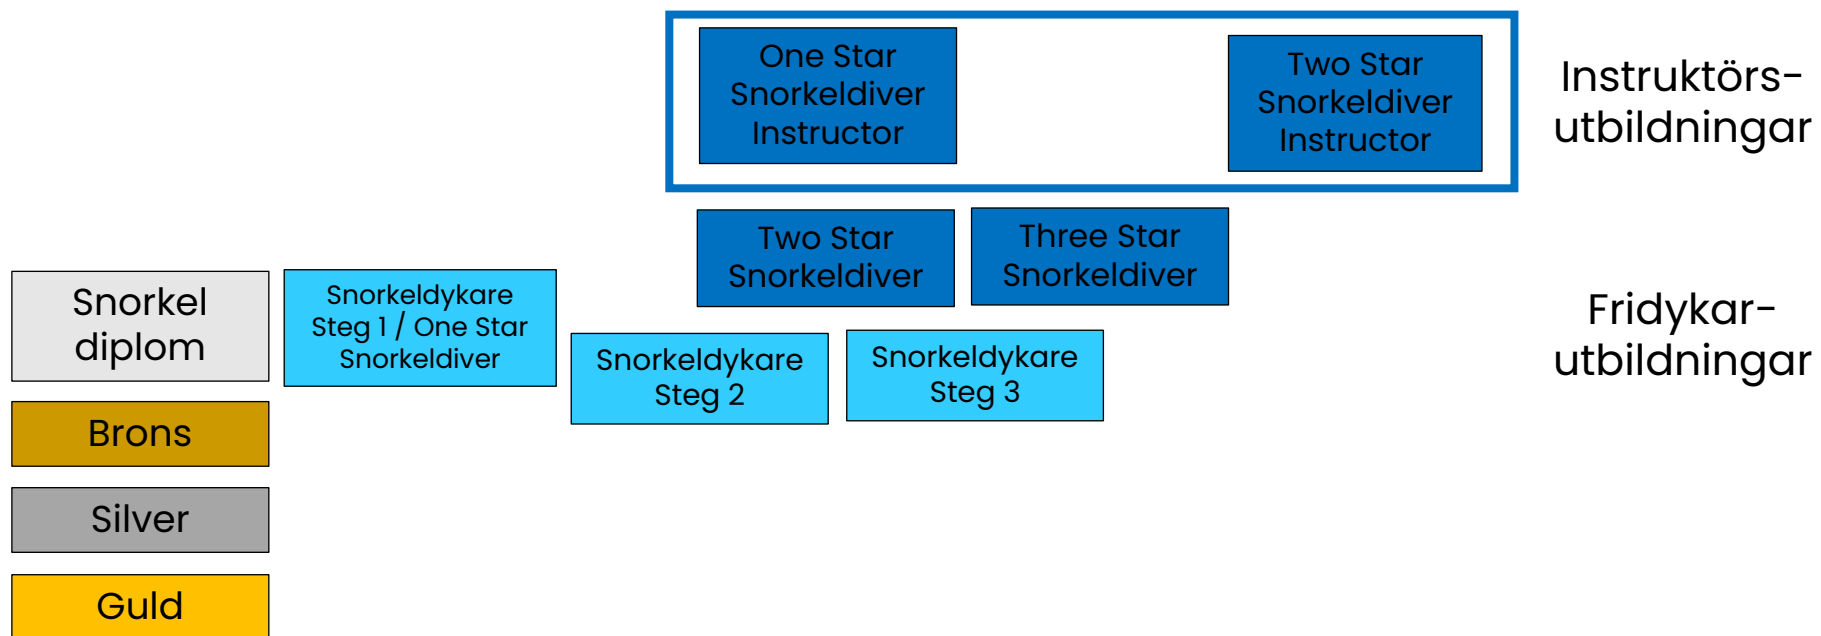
One Star Snorkeldiver Instructor

Two Star Snorkeldiver Instructor

Instruktörsutbildningar

Two Star Snorkeldiver

Three Star Snorkeldiver

Snorkel diplom

Snorkeldykare Steg 1 / One Star Snorkeldiver

Snorkeldykare Steg 2

Snorkeldykare Steg 3

Fridykarutbildningar

Brons

Silver

Guld